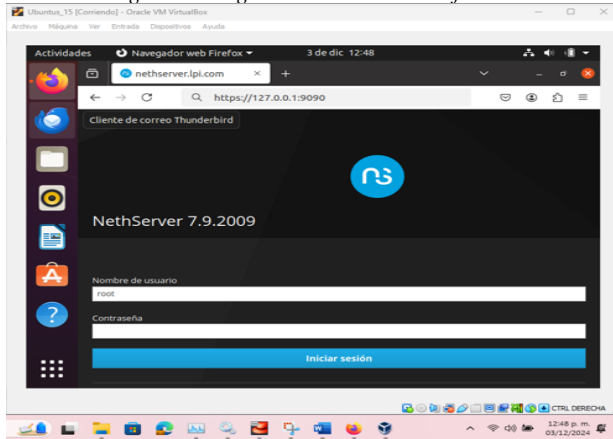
Ubuntu_15 [Corriendo] - Oracle VM VirtualBox

Archivo Máquina Ver Entrada Dispositivos Ayuda

Actividades Navegador web Firefox 3 de dic 12:48

nethserver.lpi.com

https://127.0.0.1:9090

Cliente de correo Thunderbird

NethServer 7.9.2009

Nombre de usuario

root

Contraseña

Iniciar sesión

CTRL DERECHA

12:48 p. m.
03/12/2024